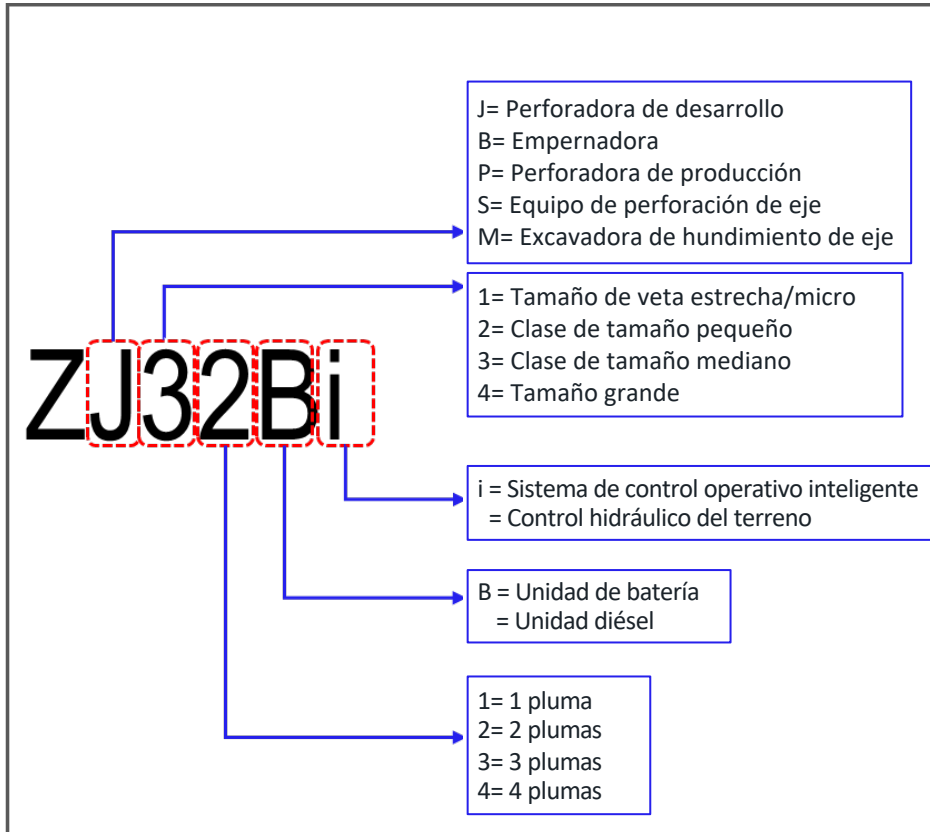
J= Perforadora de desarrollo
B= Empernadora
P= Perforadora de producción
S= Equipo de perforación de eje
M= Excavadora de hundimiento de eje

1= Tamaño de veta estrecha/micro
2= Clase de tamaño pequeño
3= Clase de tamaño mediano
4= Tamaño grande

ZJ32Bi

i = Sistema de control operativo inteligente
= Control hidráulico del terreno

B = Unidad de batería
= Unidad diésel

1= 1 pluma
2= 2 plumas
3= 3 plumas
4= 4 plumas